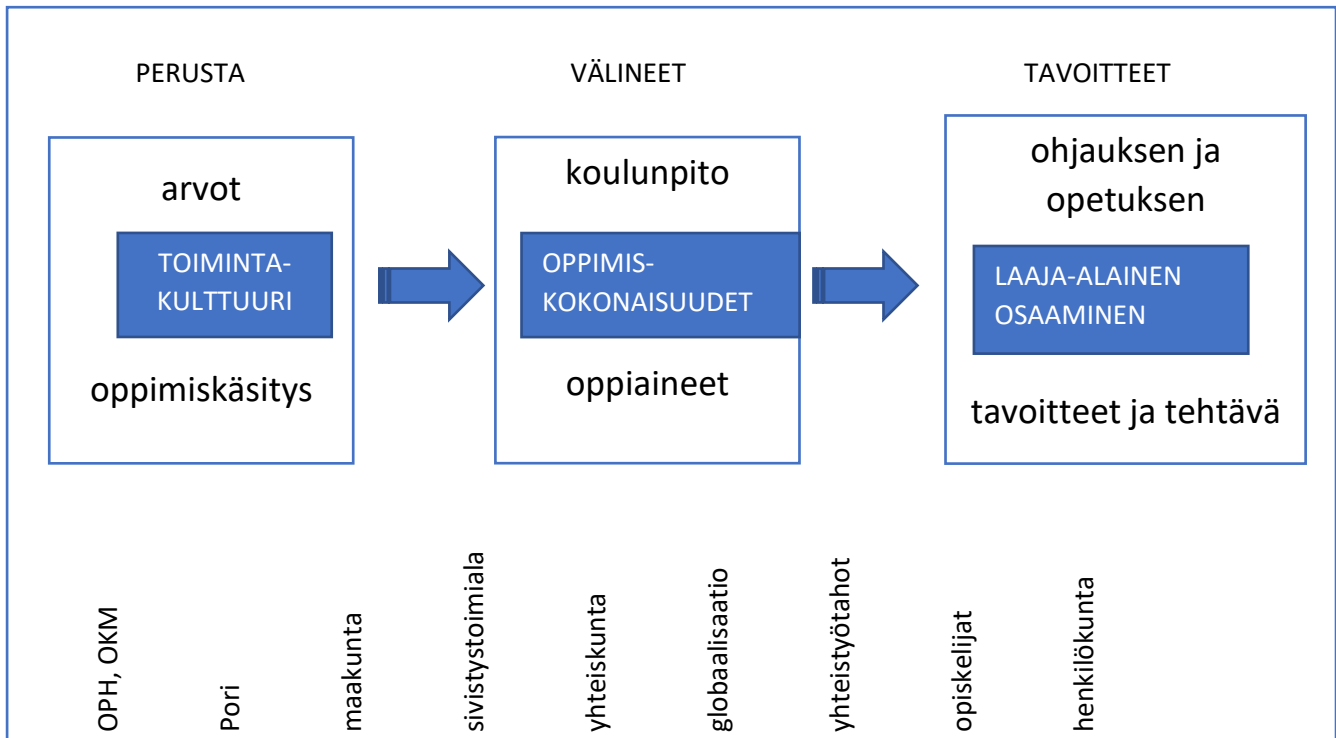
PERUSTA

arvot

TOIMINTA-KULTTUURI

oppimiskäsitys

VÄLINEET

koulunpito

OPPIMIS-KOKONAISUUDET

oppiaineet

TAVOITTEET

ohjauksen ja opetuksen

LAAJA-ALAINEN OSAAMINEN

tavoitteet ja tehtävä

OPH, OKM

Pori

maakunta

sivistystoimiala

yhteiskunta

globaalisaatio

yhteistyötahot

opiskelijat

henkilökunta